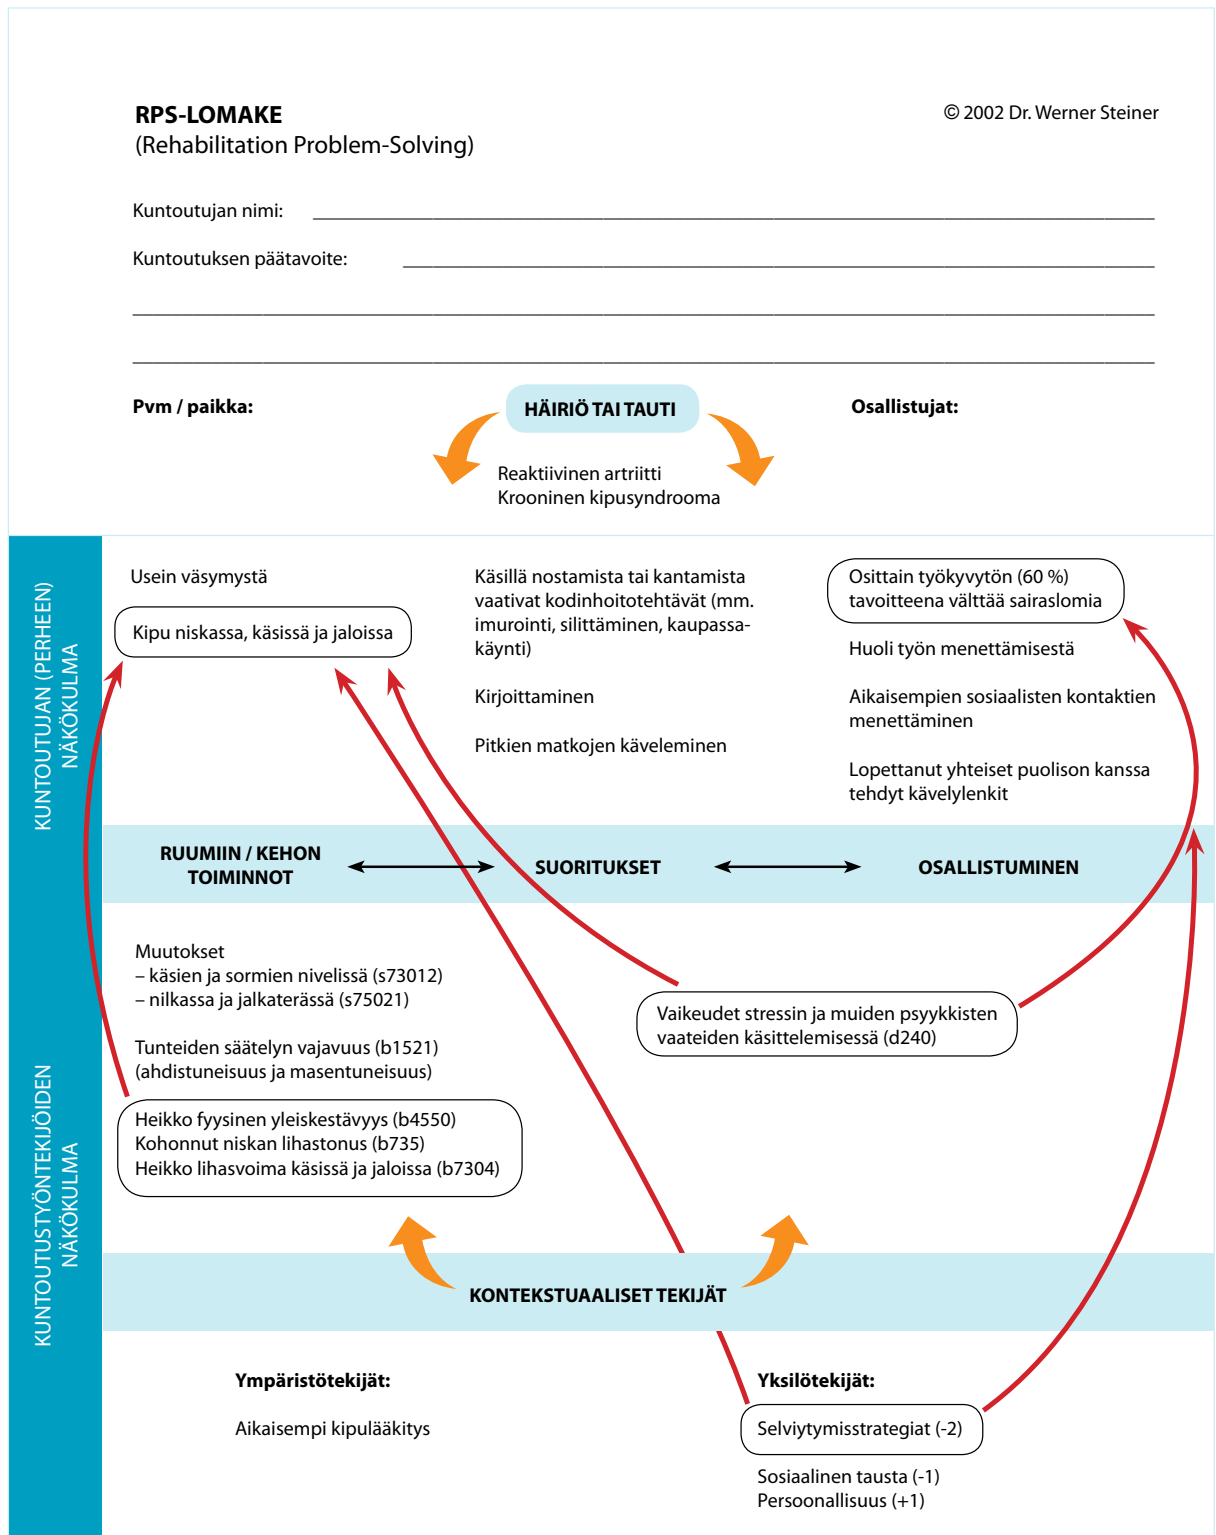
RPS-LOMAKE
(Rehabilitation Problem-Solving)

© 2002 Dr. Werner Steiner

Kuntoutujan nimi: \_\_\_\_\_\_\_\_\_\_\_\_\_\_\_\_\_\_\_\_\_\_\_\_\_\_\_\_\_\_\_\_\_\_\_\_\_\_\_\_

Kuntoutuksen päätavoite: \_\_\_\_\_\_\_\_\_\_\_\_\_\_\_\_\_\_\_\_\_\_\_\_\_\_\_\_\_\_\_\_\_\_\_\_

\_\_\_\_\_\_\_\_\_\_\_\_\_\_\_\_\_\_\_\_\_\_\_\_\_\_\_\_\_\_\_\_\_\_\_\_\_\_\_\_\_\_\_\_\_\_\_\_\_\_\_\_\_\_\_\_

\_\_\_\_\_\_\_\_\_\_\_\_\_\_\_\_\_\_\_\_\_\_\_\_\_\_\_\_\_\_\_\_\_\_\_\_\_\_\_\_\_\_\_\_\_\_\_\_\_\_\_\_\_\_\_\_

Pvm / paikka:

HÄIRIÖ TAI TAUTI

Osallistujat:

Reaktiivinen artriitti
Krooninen kipusyndrooma

KUNTOUTUJAN (PERHEEN) NÄKÖKULMA

Usein väsymystä

Kipu niskassa, käsissä ja jaloissa

Käsillä nostamista tai kantamista vaativat kodinhoitotehtävät (mm. imurointi, silittäminen, kaupassakäynti)

Kirjoittaminen

Pitkien matkojen käveleminen

Osittain työkyvytön (60 %) tavoitteena välttää sairaslomia

Huoli työn menettämisestä

Aikaisempien sosiaalisten kontaktien menettäminen

Lopettanut yhteiset puolison kanssa tehdyt kävelylenkit

RUUMIIN / KEHON TOIMINNOT

SUORITUKSET

OSALLISTUMINEN

KUNTOUTUSTYÖNTEKIJÖIDEN NÄKÖKULMA

Muutokset
– käsien ja sormien nivelissä (s73012)
– nilkassa ja jalkaterässä (s75021)

Tunteiden säätelyn vajavuus (b1521)
(ahdistuneisuus ja masentuneisuus)

Heikko fyysinen yleiskestävyys (b4550)
Kohonnut niskan lihastonus (b735)
Heikko lihasvoima käsissä ja jaloissa (b7304)

Vaikeudet stressin ja muiden psyykkisten vaateiden käsittelemisessä (d240)

KONTEKSTUAALISET TEKIJÄT

Ympäristötekijät:

Aikaisempi kipulääkitys

Yksilötekijät:

Selviytymisstrategiat (-2)

Sosiaalinen tausta (-1)
Persoonallisuus (+1)